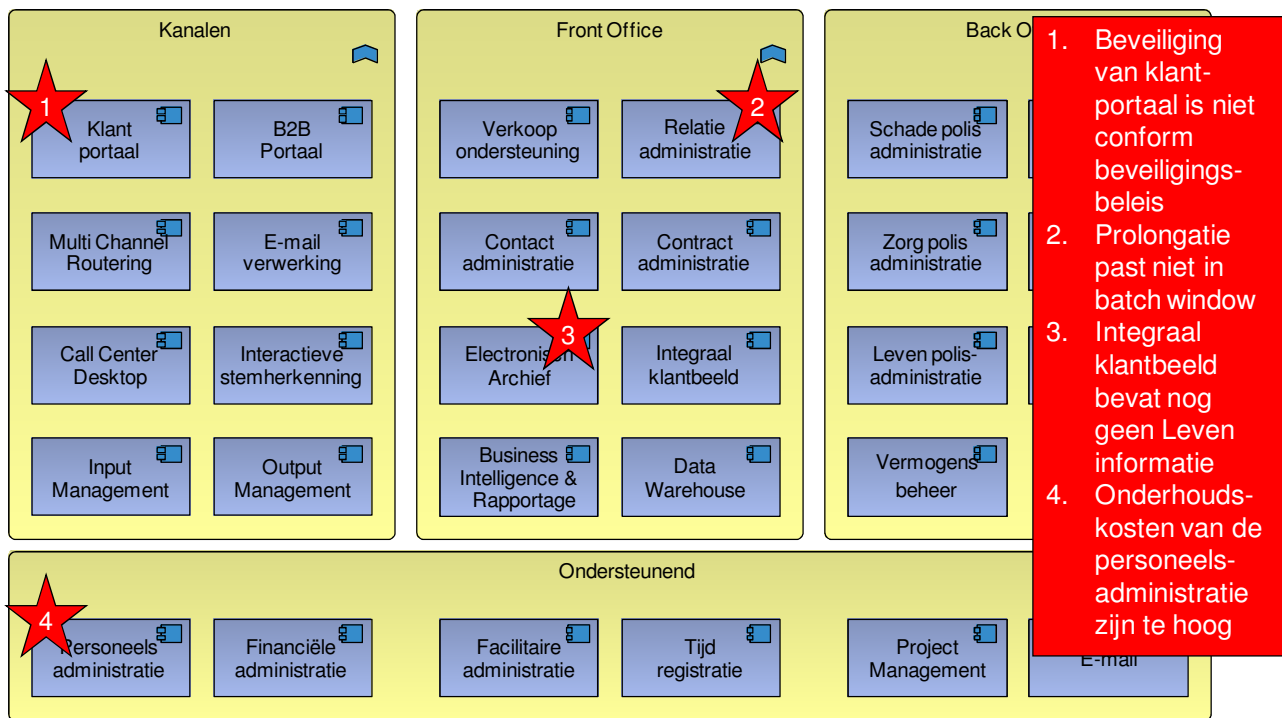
Kanalen

1

Klant portaal

B2B Portaal

Multi Channel Routering

E-mail verwerking

Call Center Desktop

Interactieve stemherkenning

Input Management

Output Management

Front Office

Verkoop ondersteuning

2

Relatie administratie

Contact administratie

Contract administratie

3

Electronisch Archief

Integraal klantbeeld

Business Intelligence & Rapportage

Data Warehouse

Back O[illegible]

Schade polis administratie

Zorg polis administratie

Leven polis-administratie

Vermogens beheer

Ondersteunend

4

Personeels administratie

Financiële administratie

Facilitaire administratie

Tijd registratie

Project Management

E-mail

1. Beveiliging van klantportaal is niet conform beveiligingsbeleis
2. Prolongatie past niet in batch window
3. Integraal klantbeeld bevat nog geen Leven informatie
4. Onderhoudskosten van de personeelsadministratie zijn te hoog